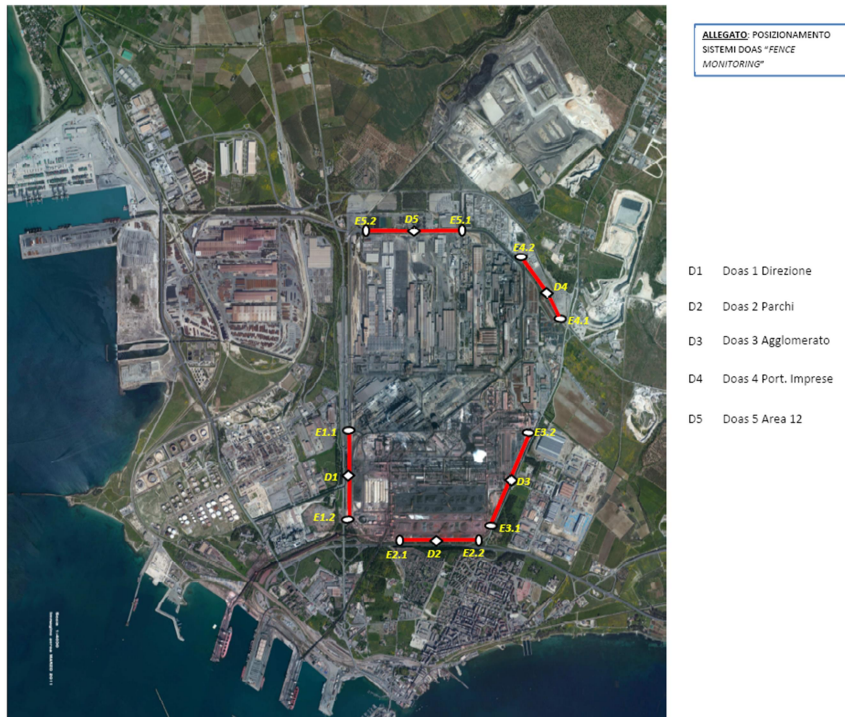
ALLEGATO: POSIZIONAMENTO SISTEMI DOAS "FENCE MONITORING"

E5.2 D5 E5.1
E4.2
D4
E4.1
E1.1
D1
E1.2
E3.2
D3
E3.1
E2.1 D2 E2.2

D1 Doas 1 Direzione

D2 Doas 2 Parchi

D3 Doas 3 Agglomerato

D4 Doas 4 Port. Imprese

D5 Doas 5 Area 12

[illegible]